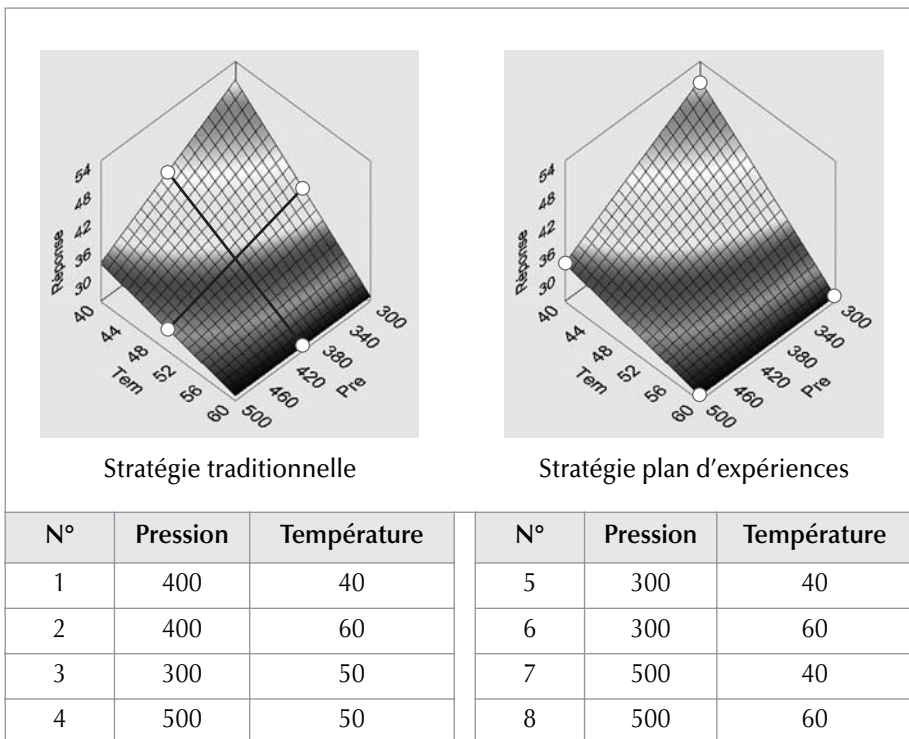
54
48
42
36
30
Réponse
40
44
48
52
56
60
Tem
500
460
420
380
340
300
Pre

Stratégie traditionnelle

54
48
42
36
30
Réponse
40
44
48
52
56
60
Tem
500
460
420
380
340
300
Pre

Stratégie plan d'expériences

| N° | Pression | Température |
|---|---|---|
| 1 | 400 | 40 |
| 2 | 400 | 60 |
| 3 | 300 | 50 |
| 4 | 500 | 50 |

| N° | Pression | Température |
|---|---|---|
| 5 | 300 | 40 |
| 6 | 300 | 60 |
| 7 | 500 | 40 |
| 8 | 500 | 60 |